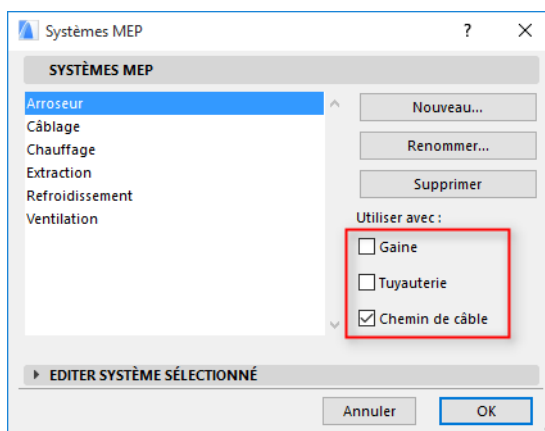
Systèmes MEP

?

SYSTÈMES MEP

Arroseur
Câblage
Chauffage
Extraction
Refroidissement
Ventilation

Nouveau...

Renommer...

Supprimer

Utiliser avec :

Gaine

Tuyauterie

Chemin de câble

EDITER SYSTÈME SÉLECTIONNÉ

Annuler

OK